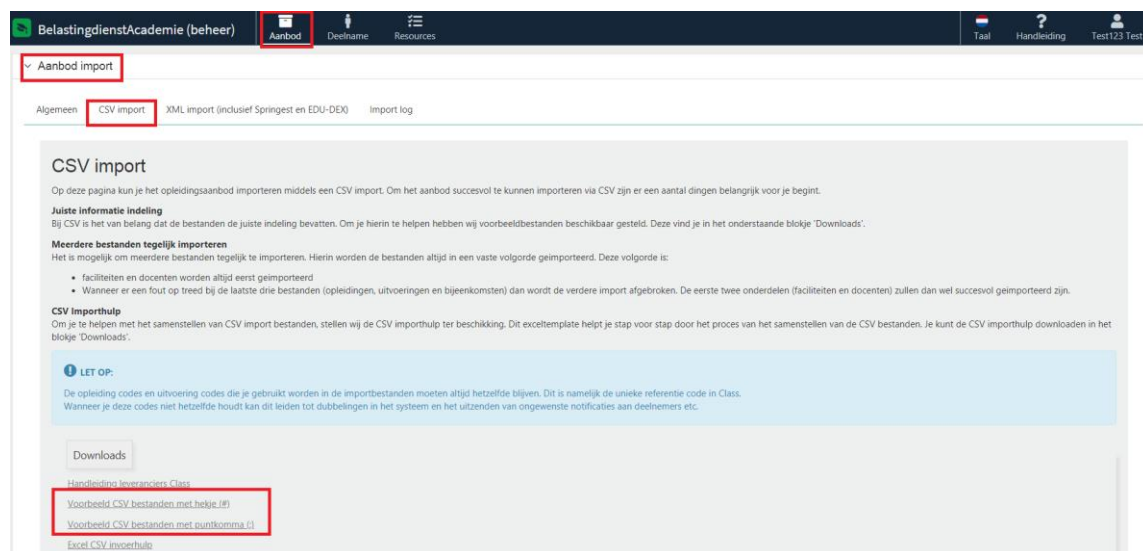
BelastingdienstAcademie (beheer)

Aanbod

Deelname

Resources

Taal

Handleiding

Test123 Test

Aanbod import

Algemeen

CSV import

XML import (inclusief Springest en EDU-DEX)

Import log

CSV import

Op deze pagina kun je het opleidingsaanbod importeren middels een CSV import. Om het aanbod succesvol te kunnen importeren via CSV zijn er een aantal dingen belangrijk voor je begint.

Juiste informatie indeling
Bij CSV is het van belang dat de bestanden de juiste indeling bevatten. Om je hierin te helpen hebben wij voorbeeldbestanden beschikbaar gesteld. Deze vind je in het onderstaande blokje 'Downloads'.

Meerdere bestanden tegelijk importeren
Het is mogelijk om meerdere bestanden tegelijk te importeren. Hierin worden de bestanden altijd in een vaste volgorde geimporteerd. Deze volgorde is:

• faciliteiten en docenten worden altijd eerst geimporteerd
• Wanneer er een fout op treed bij de laatste drie bestanden (opleidingen, uitvoeringen en bijeenkomsten) dan wordt de verdere import afgebroken. De eerste twee onderdelen (faciliteiten en docenten) zullen dan wel succesvol geimporteerd zijn.

CSV Importhulp
Om je te helpen met het samenstellen van CSV import bestanden, stellen wij de CSV importhulp ter beschikking. Dit exceltemplate helpt je stap voor stap door het proces van het samenstellen van de CSV bestanden. Je kunt de CSV importhulp downloaden in het blokje 'Downloads'.

LET OP:
De opleiding codes en uitvoering codes die je gebruikt worden in de importbestanden moeten altijd hetzelfde blijven. Dit is namelijk de unieke referentie code in Class.
Wanneer je deze codes niet hetzelfde houdt kan dit leiden tot dubbelingen in het systeem en het uitzenden van ongewenste notificaties aan deelnemers etc.

Downloads

Handleiding leveranciers Class
Voorbeeld CSV bestanden met hekje (#)
Voorbeeld CSV bestanden met puntkomma (;)
Excel CSV invoerhulp